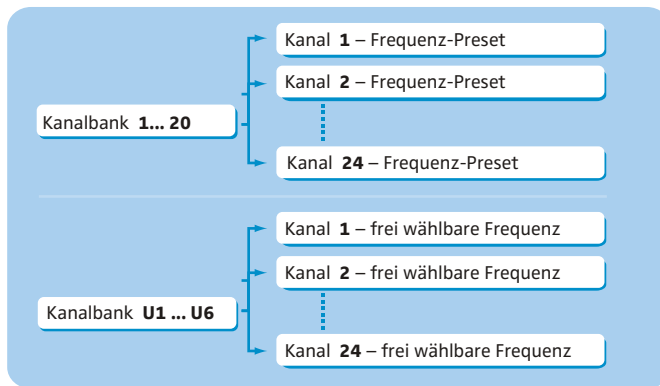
Kanalbank 1... 20

Kanal 1 – Frequenz-Preset

Kanal 2 – Frequenz-Preset

Kanal 24 – Frequenz-Preset

Kanalbank U1 ... U6

Kanal 1 – frei wählbare Frequenz

Kanal 2 – frei wählbare Frequenz

Kanal 24 – frei wählbare Frequenz